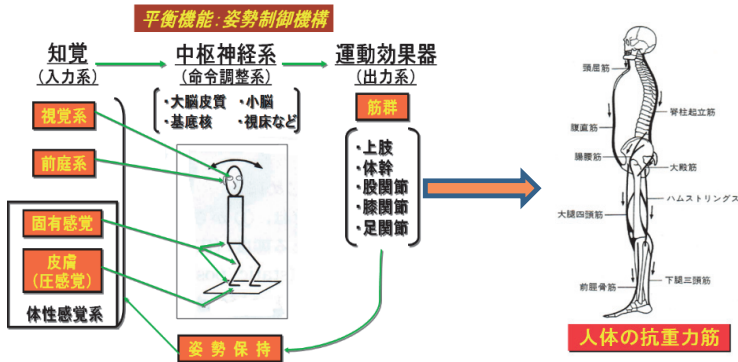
平衡機能:姿勢制御機構

知覚
(入力系)

中枢神経系
(命令調整系)

運動効果器
(出力系)

・大脳皮質 ・小脳
・基底核 ・視床など

筋群

視覚系

前庭系

固有感覚

皮膚
(圧感覚)

体性感覚系

・上肢
・体幹
・股関節
・膝関節
・足関節

姿勢保持

頸屈筋
脊柱起立筋
腹直筋
腸腰筋
大殿筋
ハムストリングス
大腿四頭筋
下腿三頭筋
前脛骨筋

人体の抗重力筋